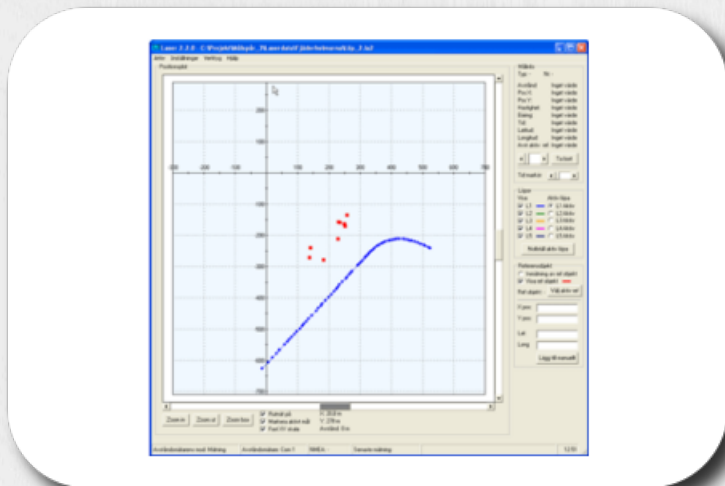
Laser 7.3.0 - C:\Projekt\Mätsyst...\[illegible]

Arkiv Inställningar Verktyg Hjälp

Positionsplot

200

100

-300 -200 -100 100 200 300 400 500 600 700

-100

-200

-300

-400

-500

-600

-700

Zoom in Zoom ut Zoom box

Rutnät på

Markera aktivt mål

Fast XY skala

X: 20.0 m

Y: 270 m

Avstånd: 0 m

Mätdata

Typ: Nr:

Avstånd Ingen källa

Pos X Ingen källa

Pos Y Ingen källa

Hastighet Ingen källa

Bäring Ingen källa

Tid Ingen källa

Latitud Ingen källa

Longitud Ingen källa

Antal aktiv mål Ingen källa

Tabell

Tid markör

Linjer

Visa Aktiv linje

L1 L1.feb

L2 L2.feb

L3 L3.feb

L4 L4.feb

L5 L5.feb

Nollställ aktiv linje

Referensobjekt

Inställning av ref objekt

Visa ref objekt

Ref objekt: Välj aktiv ref

X pos

Y pos

Lat

Long

Lägg till manuellt

Avståndsdata mod: Mätning Avståndsdata: Com 1 NMEA Senaste mätning 12:03